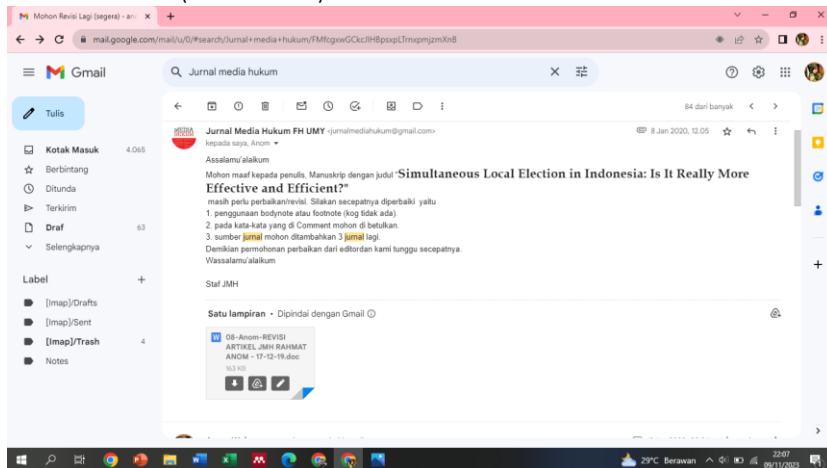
Mohon Revisi Lagi (segera) - an ×
mail.google.com/mail/u/0/#search/Jurnal+media+hukum/FMfcgxwGCkcJlHBpsxpLTmxpmjzmXnB
Gmail
Jurnal media hukum
Tulis
Kotak Masuk 4.065
Berbintang
Ditunda
Terkirim
Draf 63
Selengkapnya
Label
[Imap]/Drafts
[Imap]/Sent
[Imap]/Trash 4
Notes
84 dari banyak
Jurnal Media Hukum FH UMY <jurnalmediahukum@gmail.com>
kepada saya, Anom
8 Jan 2020, 12.05
Assalamu'alaikum
Mohon maaf kepada penulis, Manuskrip dengan judul "Simultaneous Local Election in Indonesia: Is It Really More Effective and Efficient?"
masih perlu perbaikan/revisi. Silakan secepatnya diperbaiki yaitu
1. penggunaan bodynote atau footnote (kog tidak ada).
2. pada kata-kata yang di Comment mohon di betulkan.
3. sumber jurnal mohon ditambahkan 3 jurnal lagi.
Demikian permohonan perbaikan dari editordan kami tunggu secepatnya.
Wassalamu'alaikum
Staf JMH
Satu lampiran • Dipindai dengan Gmail
08-Anom-REVISI ARTIKEL JMH RAHMAT ANOM - 17-12-19.doc
163 KB
29°C Berawan 22.07 09/11/2023